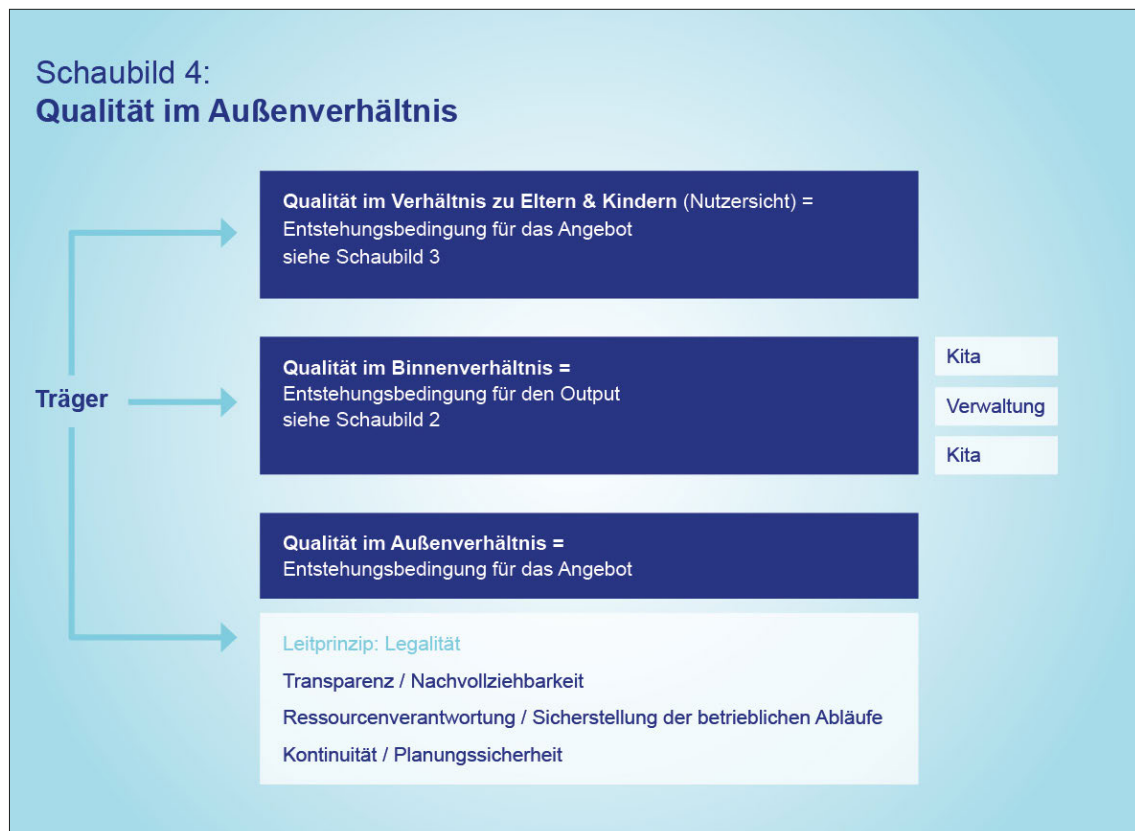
Schaubild 4:
**Qualität im Außenverhältnis**

**Qualität im Verhältnis zu Eltern & Kindern** (Nutzersicht) =
Entstehungsbedingung für das Angebot
siehe Schaubild 3

Träger

**Qualität im Binnenverhältnis =**
Entstehungsbedingung für den Output
siehe Schaubild 2

Kita

Verwaltung

Kita

**Qualität im Außenverhältnis =**
Entstehungsbedingung für das Angebot

Leitprinzip: Legalität

Transparenz / Nachvollziehbarkeit

Ressourcenverantwortung / Sicherstellung der betrieblichen Abläufe

Kontinuität / Planungssicherheit